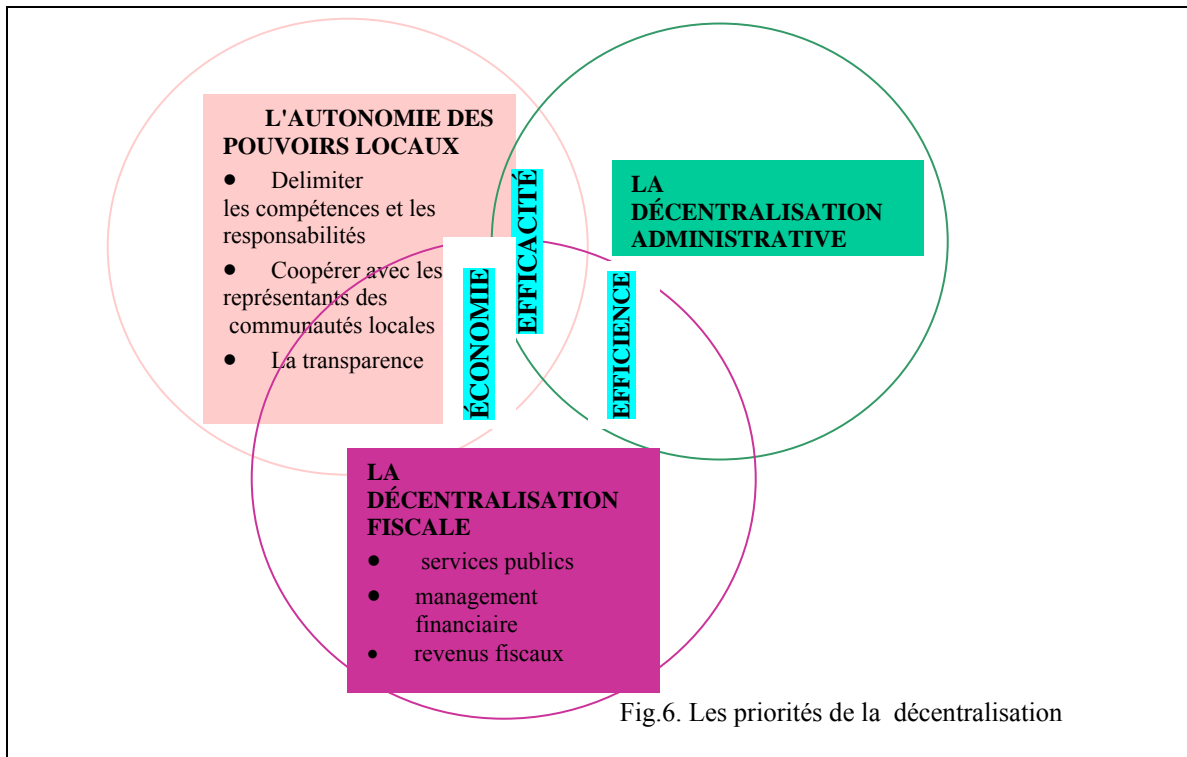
L'AUTONOMIE DES POUVOIRS LOCAUX

- Delimiter les compétences et les responsabilités
- Coopérer avec les représentants des communautés locales
- La transparence

EFFICACITÉ

LA DÉCENTRALISATION ADMINISTRATIVE

ÉCONOMIE

EFFICIENCE

LA DÉCENTRALISATION FISCALE

- services publics
- management financiaire
- revenus fiscaux

Fig.6. Les priorités de la décentralisation